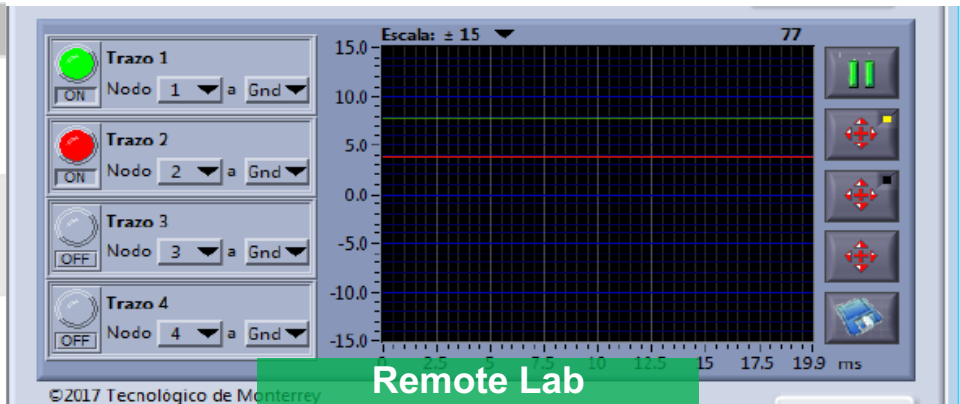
Trazo 1
ON
Nodo 1 a Gnd

Trazo 2
ON
Nodo 2 a Gnd

Trazo 3
OFF
Nodo 3 a Gnd

Trazo 4
OFF
Nodo 4 a Gnd

Escala: ± 15
77

15.0
10.0
5.0
0.0
-5.0
-10.0
-15.0

0 2.5 5 7.5 10 12.5 15 17.5 19.9 ms

©2017 Tecnológico de Monterrey

Remote Lab